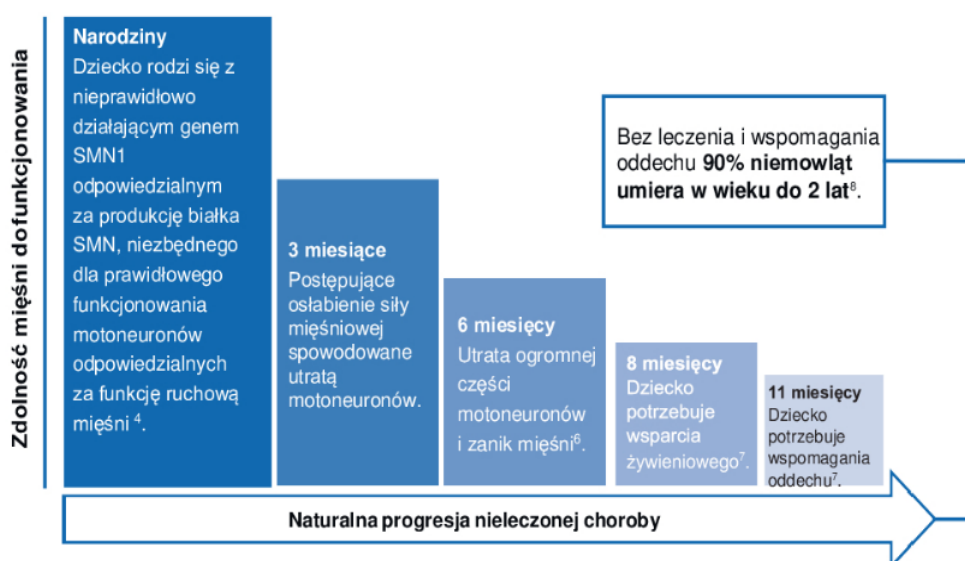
Zdolność mięśni do funkcjonowania

Narodziny
Dziecko rodzi się z nieprawidłowo działającym genem SMN1 odpowiedzialnym za produkcję białka SMN, niezbędnego dla prawidłowego funkcjonowania motoneuronów odpowiedzialnych za funkcję ruchową mięśni $^{4}$.

3 miesiące
Postępujące osłabienie siły mięśniowej spowodowane utratą motoneuronów.

6 miesięcy
Utrata ogromnej części motoneuronów i zanik mięśni$^{6}$.

8 miesięcy
Dziecko potrzebuje wsparcia żywieniowego$^{7}$.

11 miesięcy
Dziecko potrzebuje wspomagania oddechu$^{7}$.

Bez leczenia i wspomagania oddechu **90% niemowląt umiera w wieku do 2 lat**$^{8}$.

Naturalna progresja nieleczonej choroby